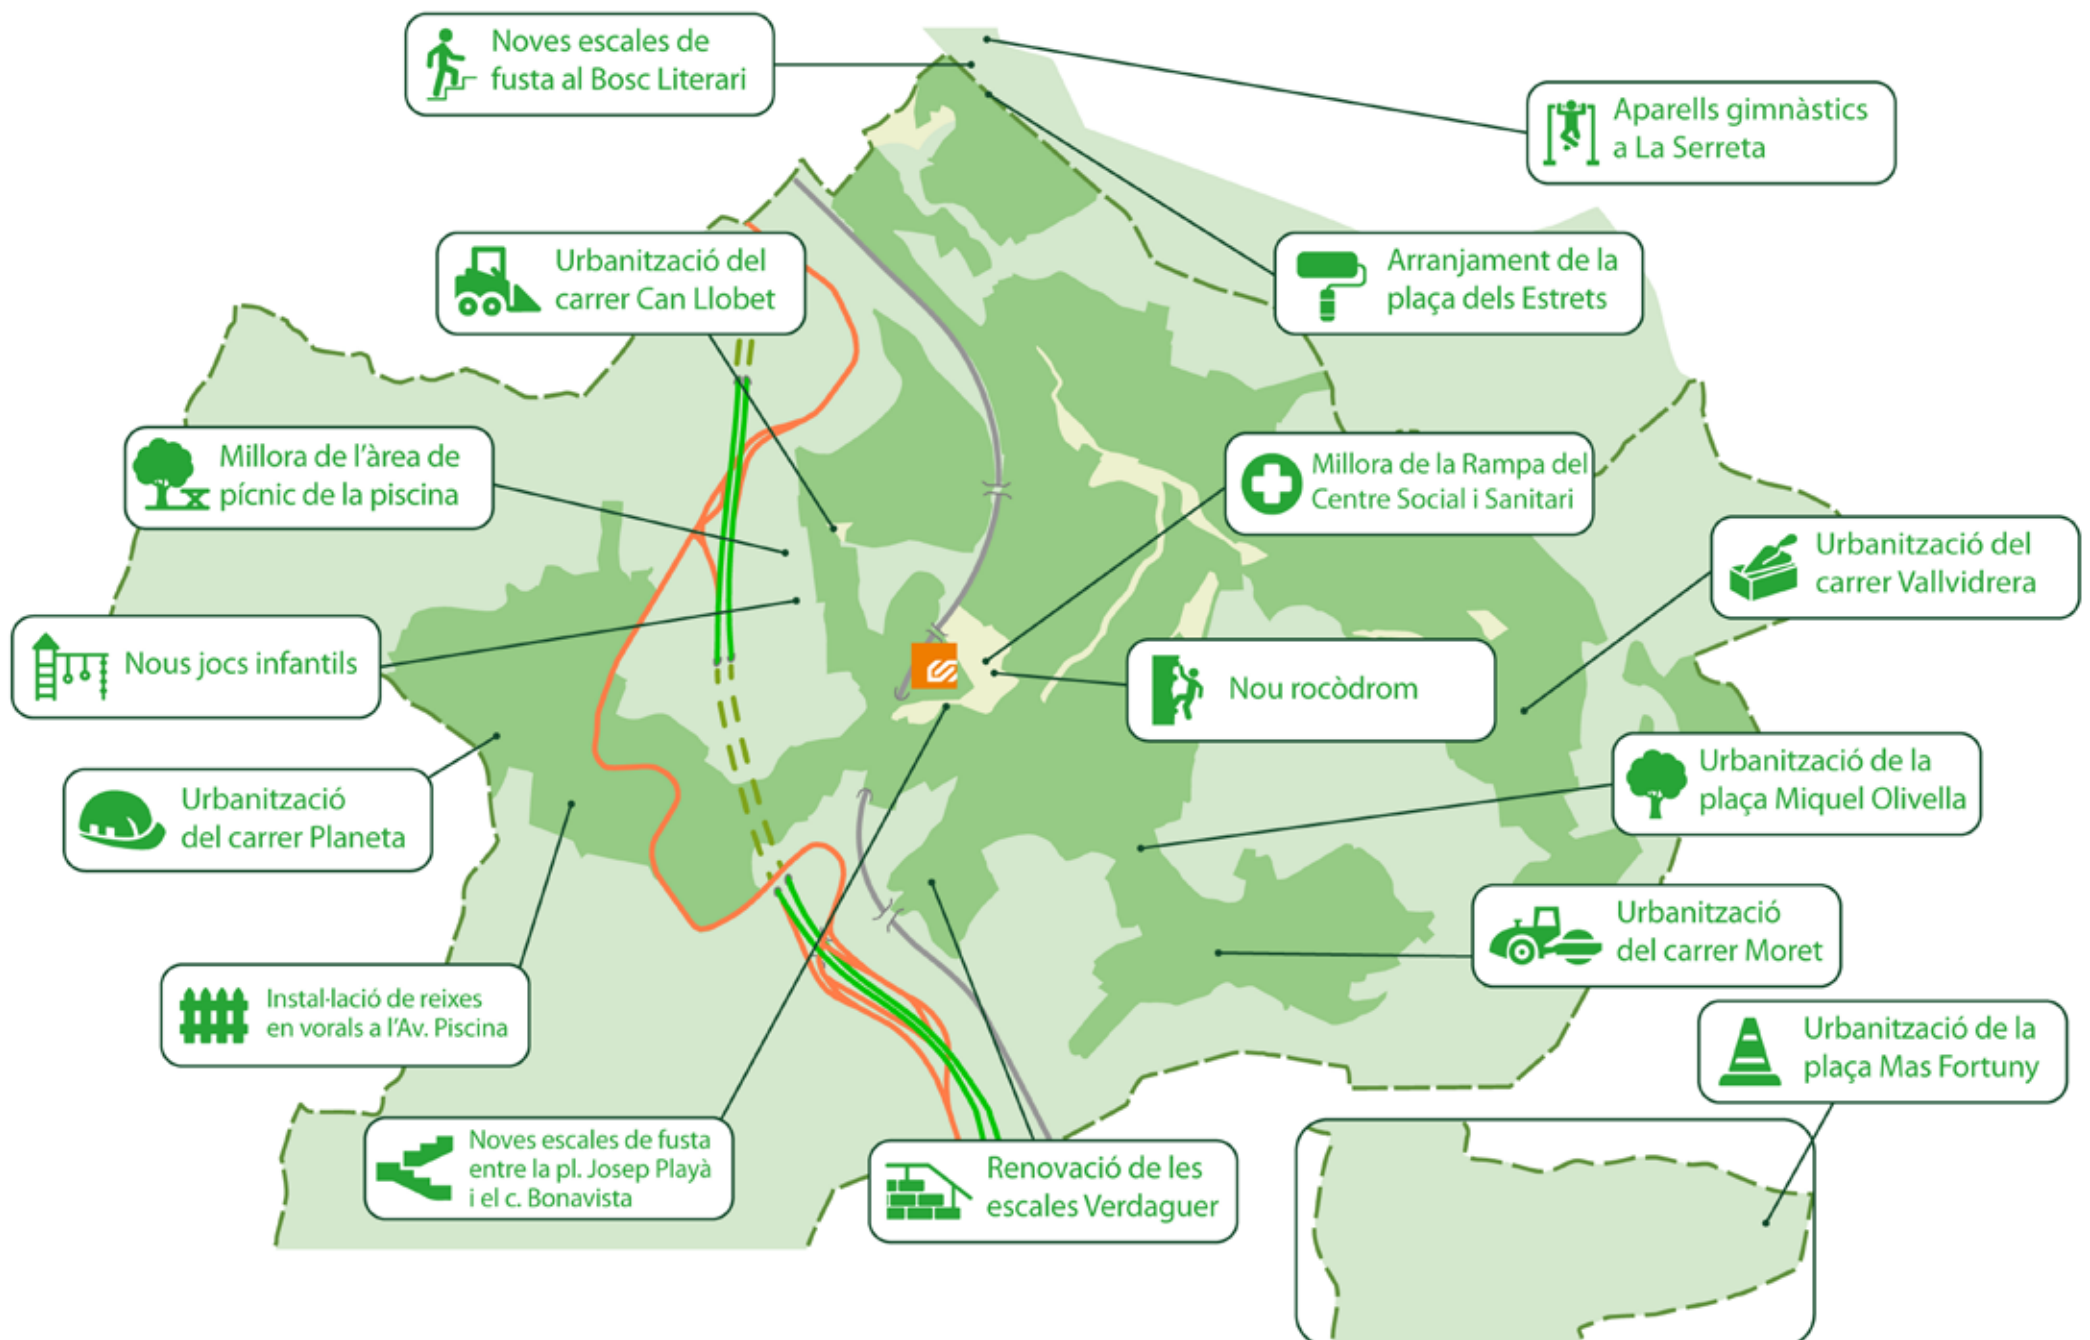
Noves escales de fusta al Bosc Literari

Aparells gimnàstics a La Serreta

Urbanització del carrer Can Llobet

Arranjament de la plaça dels Estrets

Millora de l'àrea de pícnic de la piscina

Millora de la Rampa del Centre Social i Sanitari

Urbanització del carrer Vallvidrera

Nous jocs infantils

Nou rocòdrom

Urbanització del carrer Planeta

Urbanització de la plaça Miquel Olivella

Urbanització del carrer Moret

Instal·lació de reixes en vorals a l'Av. Piscina

Urbanització de la plaça Mas Fortuny

Noves escales de fusta entre la pl. Josep Playà i el c. Bonavista

Renovació de les escales Verdaguer